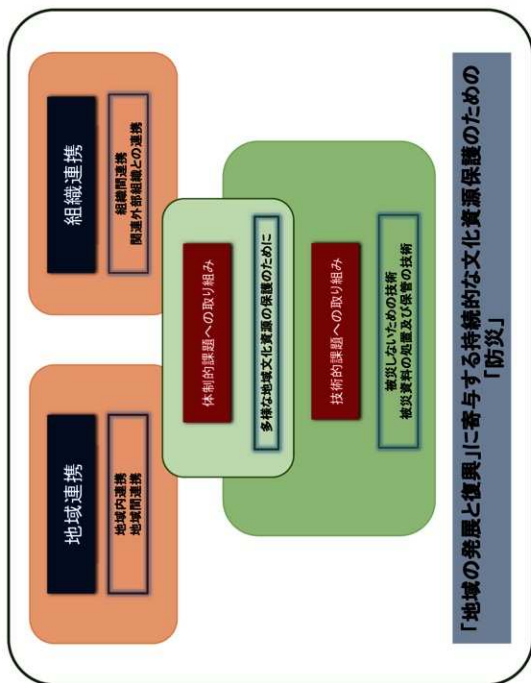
「地域の発展と復興」に寄与する持続的な文化資源保護のための「防災」

組織連携

組織間連携
関連外部組織との連携

地域連携

地域内連携
地域間連携

体制的課題への取り組み

多様な地域文化資源の保護のために

技術的課題への取り組み

被災しないための技術
被災資料の処置及び保管の技術